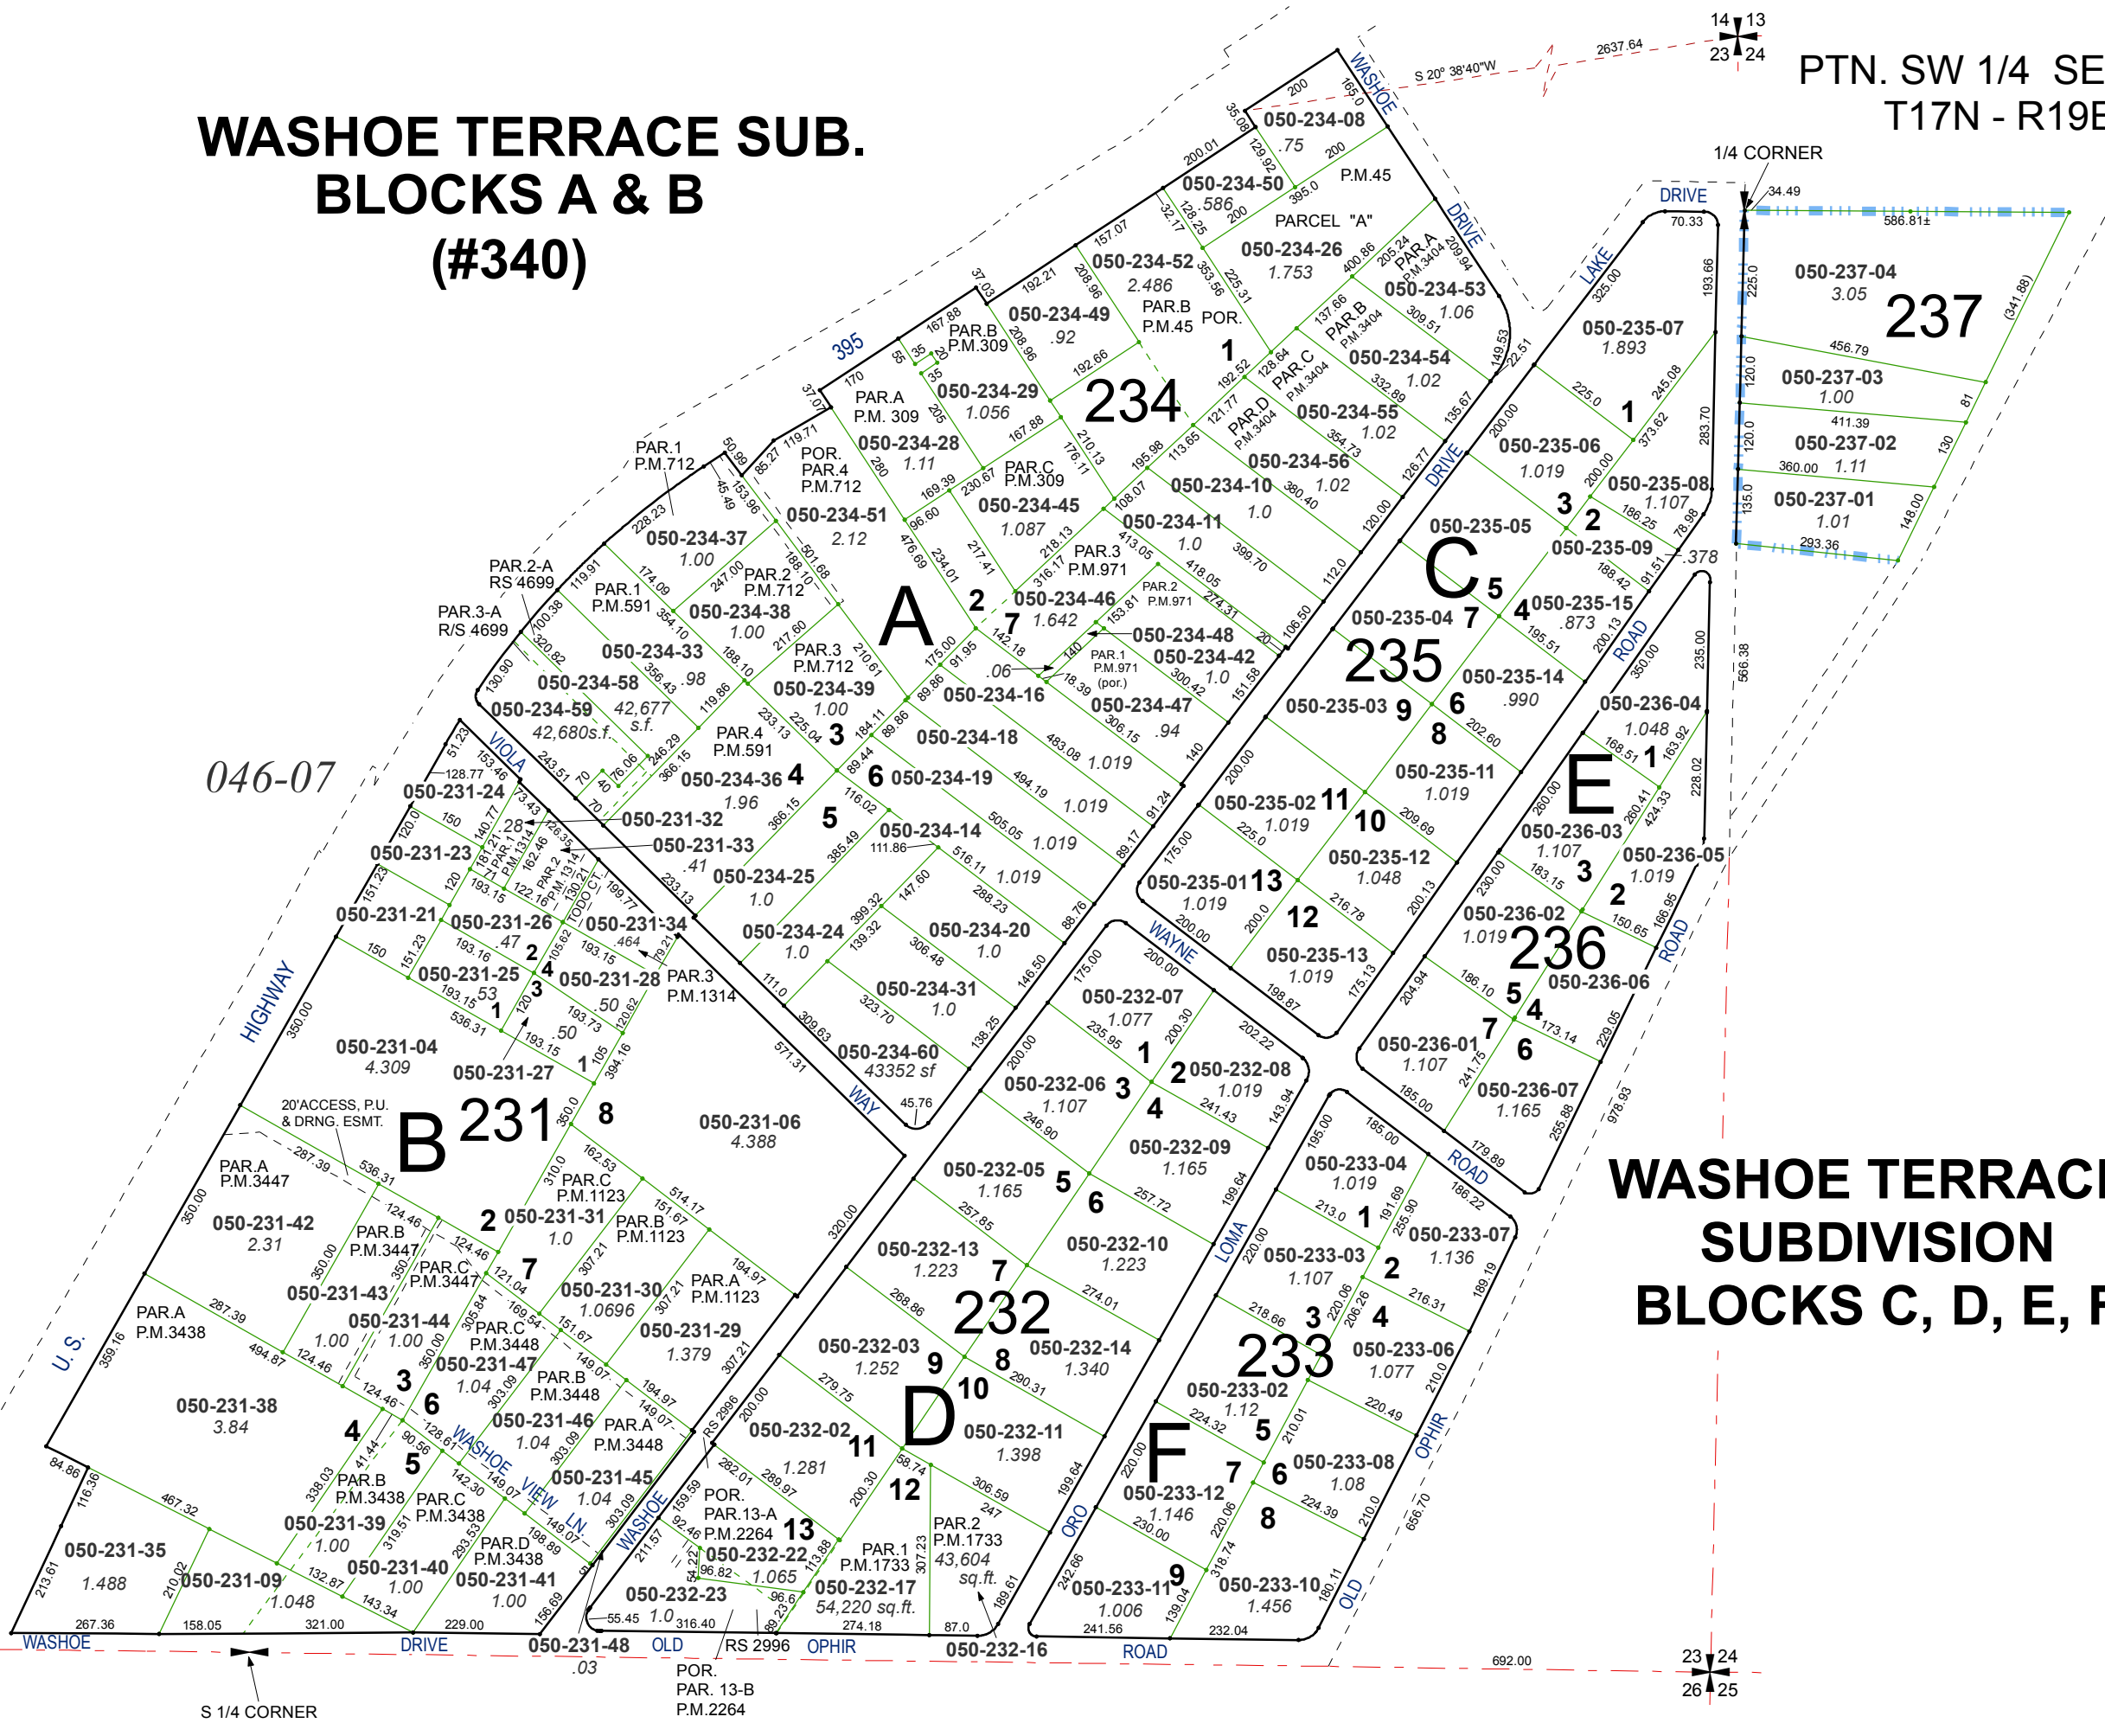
WASHOE TERRACE SUB.
BLOCKS A & B
(#340)

PTN. SW 1/4 SE
T17N - R19E

14 13
23 24

1/4 CORNER

046-07

A

B

C

D

E

F

234

235

236

237

231

232

233

050-234-08
.75
050-234-50
.586
050-234-26
1.753
050-234-52
2.486
050-234-53
1.06
050-234-49
.92
050-234-54
1.02
050-234-29
1.056
050-234-55
1.02
050-234-28
1.11
050-234-56
1.02
050-234-10
1.0
050-234-45
1.087
050-234-51
2.12
050-234-11
1.0
050-234-37
1.00
050-234-46
1.642
050-234-38
1.00
050-234-48
050-234-42
1.0
050-234-33
.98
050-234-39
1.00
050-234-58
42,677 s.f.
050-234-59
42,680s.f.
050-234-16
050-234-47
.94
050-234-18
1.019
050-234-36
1.96
050-234-19
1.019
050-234-14
1.019
050-234-25
1.0
050-234-24
1.0
050-234-20
1.0
050-234-31
1.0
050-234-60
43352 sf

050-235-07
1.893
050-235-06
1.019
050-235-08
1.107
050-235-05
050-235-09
.378
050-235-04
050-235-15
.873
050-235-14
.990
050-235-03
050-235-11
1.019
050-235-02
1.019
050-235-12
1.048
050-235-01
1.019
050-235-13
1.019

050-237-04
3.05
050-237-03
1.00
050-237-02
1.11
050-237-01
1.01

050-236-04
1.048
050-236-03
1.107
050-236-05
1.019
050-236-02
1.019
050-236-06
050-236-01
1.107
050-236-07
1.165

050-231-24
050-231-32
050-231-33
.41
050-231-23
050-231-21
050-231-26
.47
050-231-34
.464
050-231-25
.53
050-231-28
.50
050-231-27
.50
050-231-04
4.309
050-231-06
4.388
050-231-42
2.31
050-231-31
1.0
050-231-43
1.00
050-231-44
1.00
050-231-30
1.0696
050-231-29
1.379
050-231-47
1.04
050-231-46
1.04
050-231-38
3.84
050-231-45
1.04
050-231-39
1.00
050-231-35
1.488
050-231-09
1.048
050-231-40
1.00
050-231-41
1.00
050-231-48
.03

050-232-07
1.077
050-232-08
1.019
050-232-06
1.107
050-232-09
1.165
050-232-05
1.165
050-232-10
1.223
050-232-13
1.223
050-232-14
1.340
050-232-03
1.252
050-232-02
1.281
050-232-11
1.398
050-232-22
1.065
050-232-17
54,220 sq.ft.
050-232-23
1.0
050-232-16

050-233-04
1.019
050-233-07
1.136
050-233-03
1.107
050-233-06
1.077
050-233-02
1.12
050-233-08
1.08
050-233-12
1.146
050-233-11
1.006
050-233-10
1.456

PAR.A P.M. 309
PAR.B P.M.309
PAR.B P.M.45
POR. 1
P.M.45
PARCEL "A"
PAR.C P.M.309
PAR.3 P.M.971
PAR.2 P.M.971
PAR.1 P.M.971 (por.)
PAR.1 P.M.712
POR. PAR.4 P.M.712
PAR.2 P.M.712
PAR.3 P.M.712
PAR.2-A RS 4699
PAR.3-A R/S 4699
PAR.1 P.M.591
PAR.4 P.M.591
PAR.A P.M.3404
PAR.B P.M.3404
PAR.C P.M.3404
PAR.D P.M.3404
PAR.1 P.M.1314
PAR.2 P.M.1314
PAR.3 P.M.1314
20'ACCESS, P.U. & DRNG. ESMT.
PAR.A P.M.3447
PAR.B P.M.3447
PAR.C P.M.3447
PAR.C P.M.1123
PAR.B P.M.1123
PAR.A P.M.1123
PAR.A P.M.3438
PAR.B P.M.3438
PAR.C P.M.3438
PAR.D P.M.3438
PAR.C P.M.3448
PAR.B P.M.3448
PAR.A P.M.3448
POR. PAR.13-A P.M.2264
PAR.1 P.M.1733
PAR.2 P.M.1733
43,604 sq.ft.
RS 2996
POR. PAR. 13-B P.M.2264

395
WASHOE DRIVE
LAKE DRIVE
VIOLA
TODO CT.
WAY
U.S. HIGHWAY
WASHOE VIEW LN.
WASHOE DRIVE
OLD OPHIR
WAYNE ROAD
LOMA
ORO ROAD
OPHIR
OLD
ROAD

S 20° 38'40"W
2637.64
586.81±
692.00
S 1/4 CORNER
23 24
26 25

WASHOE TERRACE
SUBDIVISION
BLOCKS C, D, E, F